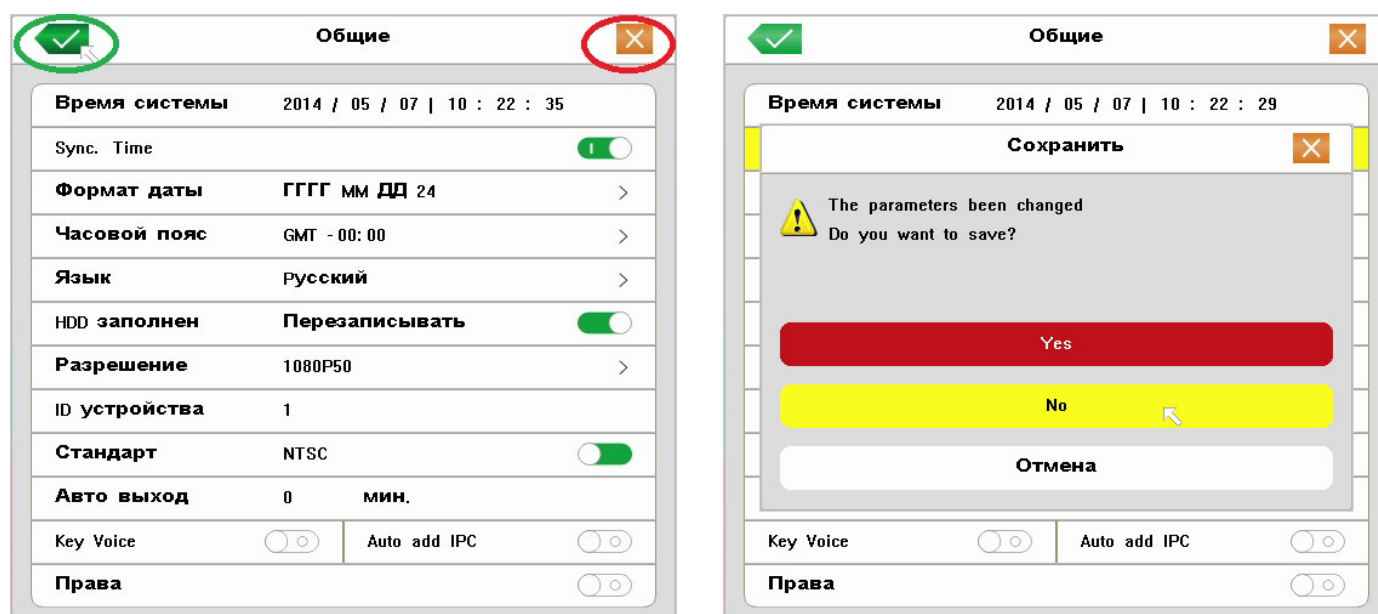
Общие

| | |
|---|---|
| Время системы | 2014 / 05 / 07 \| 10 : 22 : 35 |
| Sync. Time | |
| Формат даты | ГГГГ ММ ДД 24 |
| Часовой пояс | GMT - 00: 00 |
| Язык | Русский |
| HDD заполнен | Перезаписывать |
| Разрешение | 1080P50 |
| ID устройства | 1 |
| Стандарт | NTSC |
| Авто выход | 0 мин. |
| Key Voice | Auto add IPC |
| Права | |

Общие

Время системы 2014 / 05 / 07 | 10 : 22 : 29

Сохранить

The parameters been changed
Do you want to save?

Yes

No

Отмена

Key Voice Auto add IPC

Права